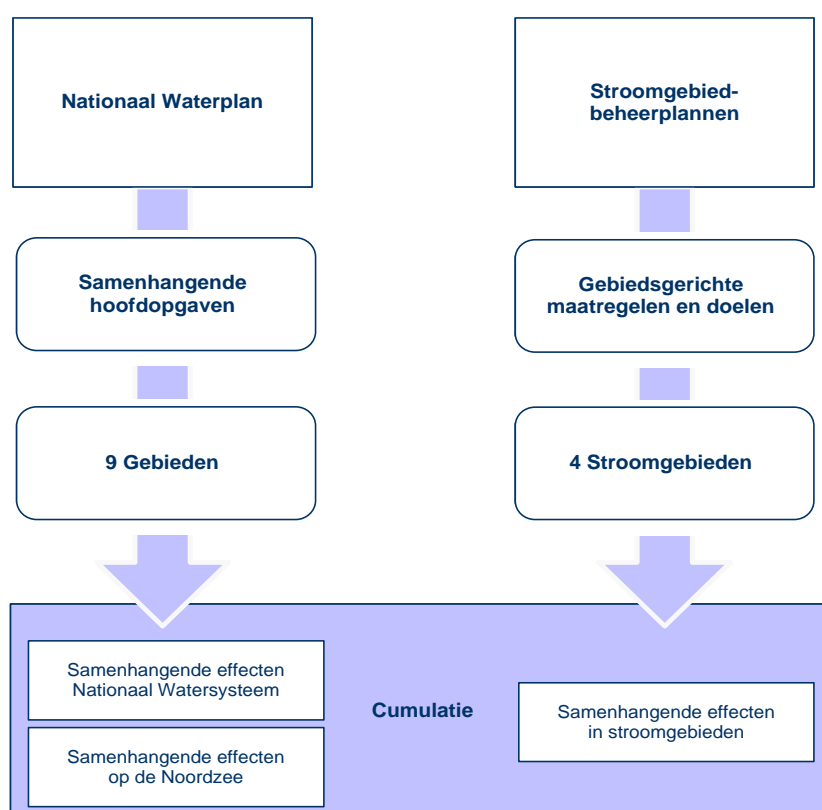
Nationaal Waterplan

Stroomgebied-beheerplannen

Samenhangende hoofdopgaven

Gebiedsgerichte maatregelen en doelen

9 Gebieden

4 Stroomgebieden

Samenhangende effecten Nationaal Watersysteem

Samenhangende effecten op de Noordzee

Cumulatie

Samenhangende effecten in stroomgebieden